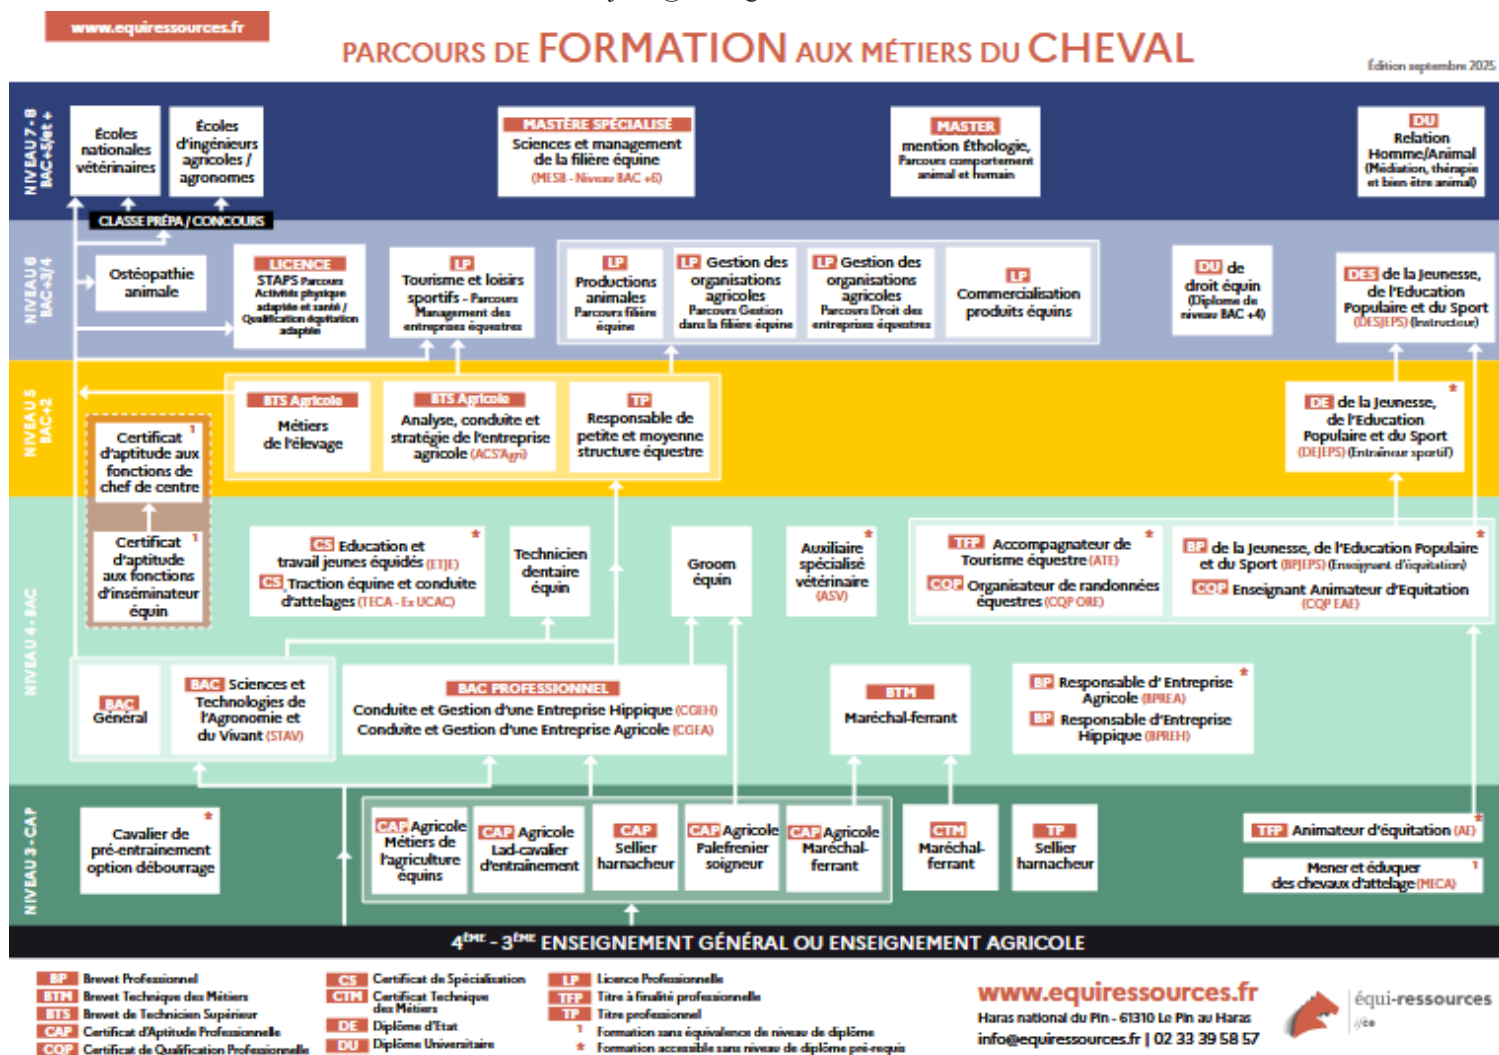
www.equiressources.fr

PARCOURS DE FORMATION AUX MÉTIERS DU CHEVAL

Édition septembre 2025

NIVEAU 7-8 BAC+5/et +

Écoles nationales vétérinaires

Écoles d'ingénieurs agricoles / agronomes

CLASSE PRÉPA / CONCOURS

MASTÈRE SPÉCIALISÉ
Sciences et management de la filière équine
(MESB - Niveau BAC +6)

MASTER
mention Éthologie, Parcours comportement animal et humain

DU
Relation Homme/Animal
(Médiation, thérapie et bien être animal)

NIVEAU 6 BAC+3/4

Ostéopathie animale

LICENCE
STAPS Parcours Activité physique adaptée et santé / Qualification équitation adaptée

LP Tourisme et loisirs sportifs - Parcours Management des entreprises équestres

LP Productions animales Parcours filière équine

LP Gestion des organisations agricoles Parcours Gestion dans la filière équine

LP Gestion des organisations agricoles Parcours Droit des entreprises équestres

LP Commercialisation produits équins

DU de droit équin (Diplôme de niveau BAC +4)

DES de la Jeunesse, de l'Education Populaire et du Sport (DESJEPS) (Instructeur)

NIVEAU 5 BAC+2

BTS Agricole
Métiers de l'élevage

BTS Agricole
Analyse, conduite et stratégie de l'entreprise agricole (ACSAgri)

TP
Responsable de petite et moyenne structure équestre

DE de la Jeunesse, de l'Education Populaire et du Sport (DEJEPS) (Entraîneur sportif) *

Certificat d'aptitude aux fonctions de chef de centre ¹

Certificat d'aptitude aux fonctions d'inséminateur équin ¹

NIVEAU 4 - BAC

CS Education et travail jeunes équidés (ETJE) *
CS Traction équine et conduite d'attelages (TECA - Ex UCAC)

Technicien dentaire équin

Groom équin

Auxiliaire spécialisé vétérinaire (ASV) *

TFP Accompagnateur de Tourisme équestre (ATE) *
CQP Organisateur de randonnées équestres (CQP ORE)

BP de la Jeunesse, de l'Education Populaire et du Sport (BPJEPS) (Enseignant d'équitation) *
CQP Enseignant Animateur d'Equitation (CQP EAE)

BAC Général

BAC Sciences et Technologies de l'Agronomie et du Vivant (STAV)

BAC PROFESSIONNEL
Conduite et Gestion d'une Entreprise Hippique (CGEH)
Conduite et Gestion d'une Entreprise Agricole (CGEA)

BTM Maréchal-ferrant

BP Responsable d' Entreprise Agricole (BPREA) *
BP Responsable d'Entreprise Hippique (BPREH)

NIVEAU 3 - CAP

Cavalier de pré-entraînement option débourrage *

CAP Agricole Métiers de l'agriculture équins

CAP Agricole Lad-cavalier d'entraînement

CAP Sellier harnacheur

CAP Agricole Palefrenier soigneur

CAP Agricole Maréchal-ferrant

CTM Maréchal-ferrant

TP Sellier harnacheur

TFP Animateur d'équitation (AE)

Mener et éduquer des chevaux d'attelage (MECA) ¹

4ÈME - 3ÈME ENSEIGNEMENT GÉNÉRAL OU ENSEIGNEMENT AGRICOLE

BP Brevet Professionnel
BTM Brevet Technique des Métiers
BTS Brevet de Technicien Supérieur
CAP Certificat d'Aptitude Professionnelle
CQP Certificat de Qualification Professionnelle

CS Certificat de Spécialisation
CTM Certificat Technique des Métiers
DE Diplôme d'Etat
DU Diplôme Universitaire

LP Licence Professionnelle
TFP Titre à finalité professionnelle
TP Titre professionnel
¹ Formation sans équivalence de niveau de diplôme
* Formation accessible sans niveau de diplôme pré-requis

www.equiressources.fr
Haras national du Pin - 61310 Le Pin au Haras
info@equiressources.fr | 02 33 39 58 57

équi-ressources
ifce